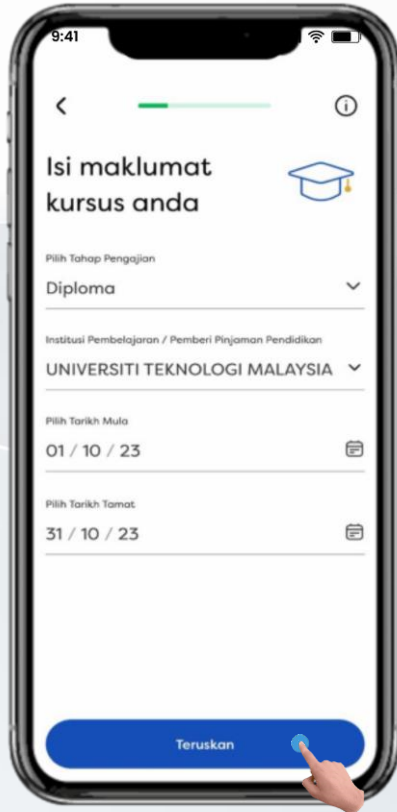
9:41

Isi maklumat kursus anda

Pilih Tahap Pengajian
Diploma

Institusi Pembelajaran / Pemberi Pinjaman Pendidikan
UNIVERSITI TEKNOLOGI MALAYSIA

Pilih Tarikh Mula
01 / 10 / 23

Pilih Tarikh Tamat
31 / 10 / 23

Teruskan